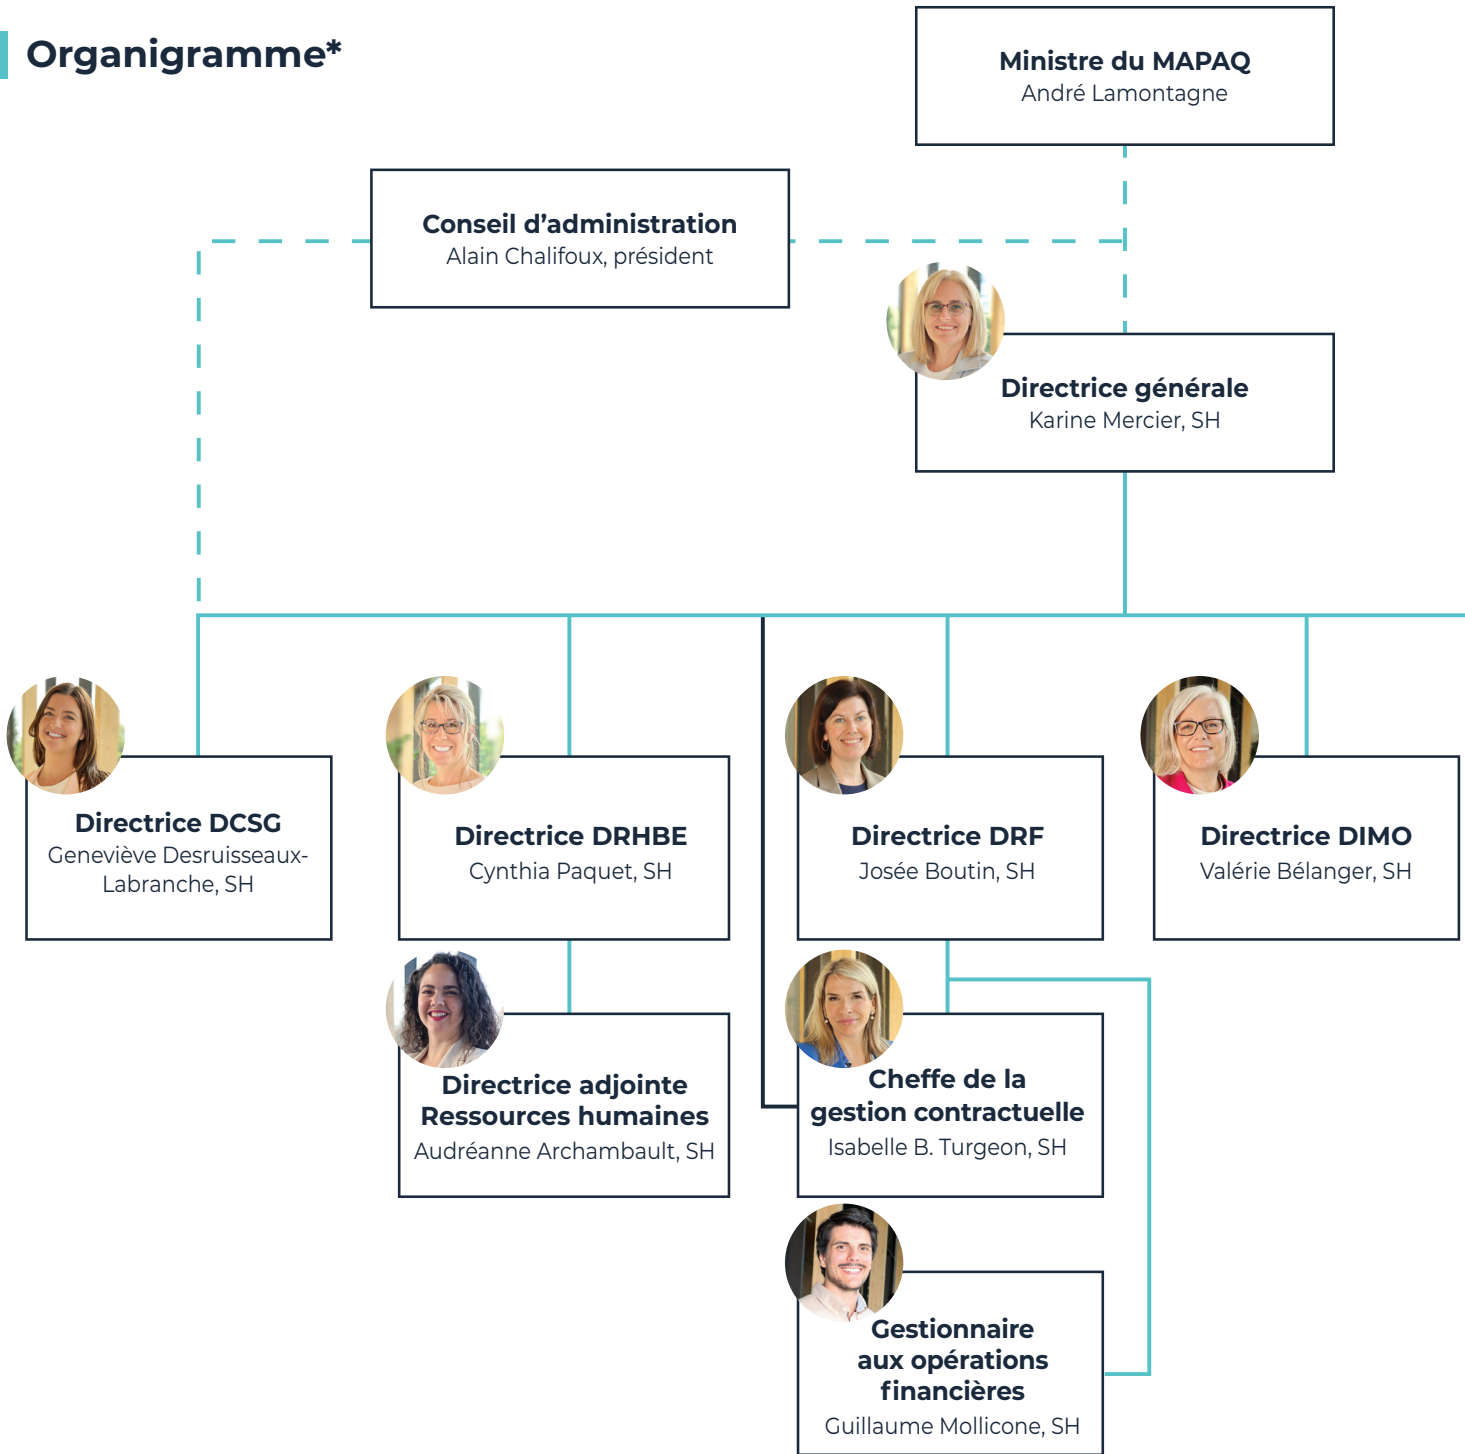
Organigramme*

Ministre du MAPAQ
André Lamontagne

Conseil d'administration
Alain Chalifoux, président

Directrice générale
Karine Mercier, SH

Directrice DCSG
Geneviève Desruisseaux-Labranche, SH

Directrice DRHBE
Cynthia Paquet, SH

Directrice DRF
Josée Boutin, SH

Directrice DIMO
Valérie Bélanger, SH

Directrice adjointe Ressources humaines
Audréanne Archambault, SH

Cheffe de la gestion contractuelle
Isabelle B. Turgeon, SH

Gestionnaire aux opérations financières
Guillaume Mollicone, SH